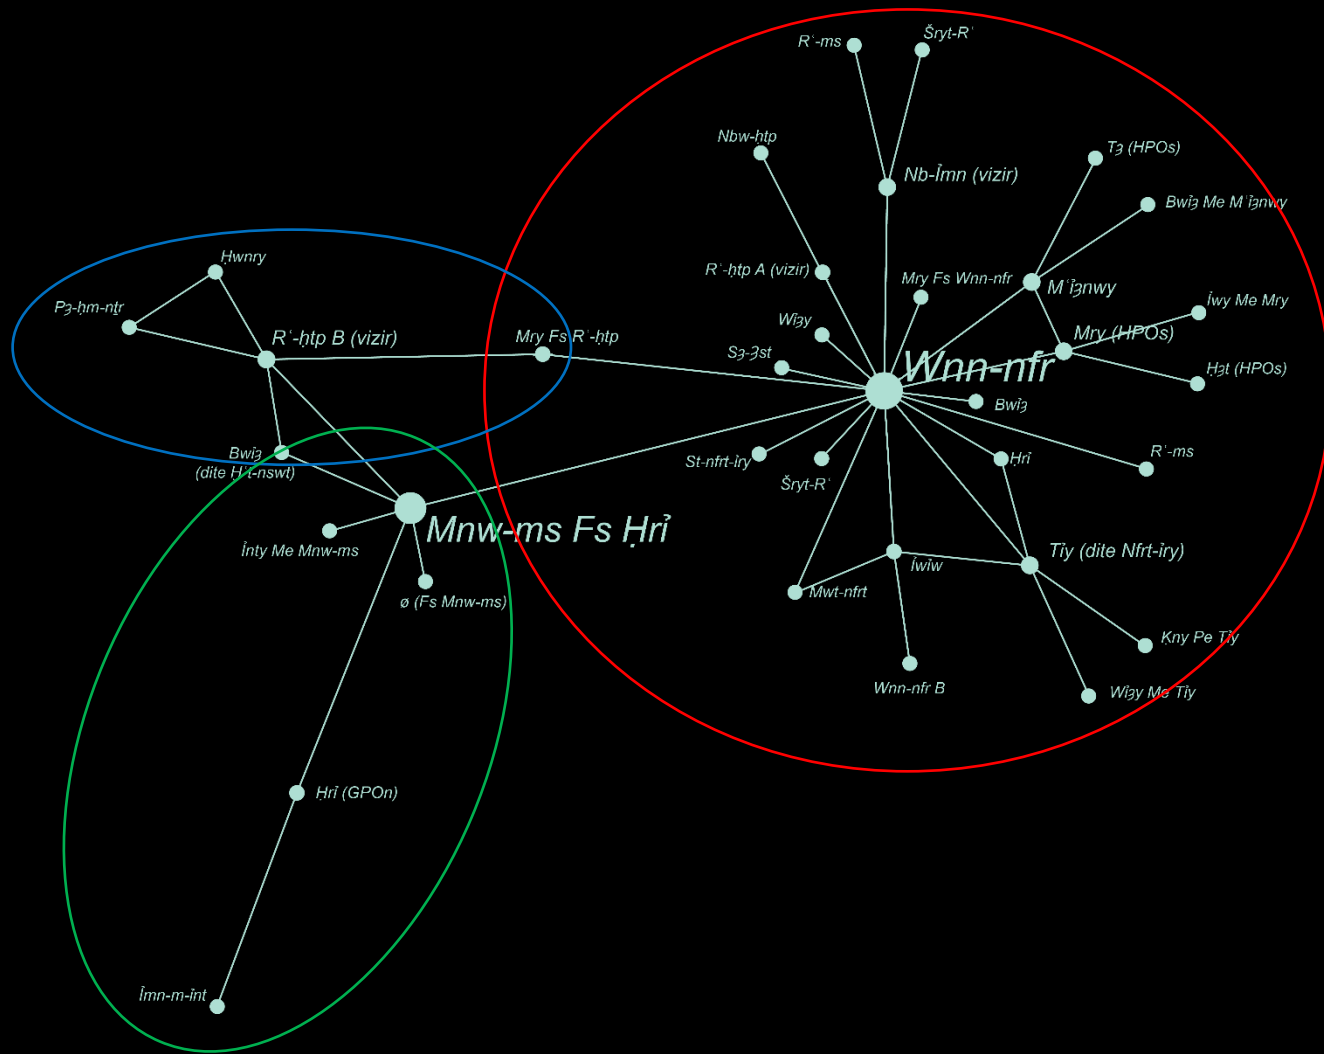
Rʿ-ms
Šryt-Rʿ
Nbw-ḥtp
Nb-Îmn (vizir)
Tȝ (HPOs)
Bwiȝ Me Mʿiȝnwy
Ḥwnry
Rʿ-ḥtp A (vizir)
Mry Fs Wnn-nfr
Mʿiȝnwy
Pȝ-ḥm-nṯr
Rʿ-ḥtp B (vizir)
Mry Fs Rʿ-ḥtp
Wiȝy
Îwy Me Mry
Mry (HPOs)
Sȝ-Ȝst
Wnn-nfr
Ḥȝt (HPOs)
Bwiȝ
Bwiȝ (dite Ḥʿt-nswt)
St-nfrt-îry
Šryt-Rʿ
Ḥrî
Rʿ-ms
Mnw-ms Fs Ḥrî
Înty Me Mnw-ms
ø (Fs Mnw-ms)
Îwîw
Tiy (dite Nfrt-îry)
Mwt-nfrt
Kny Pe Tiy
Wnn-nfr B
Wiȝy Me Tiy
Ḥrî (GPOn)
Îmn-m-înt